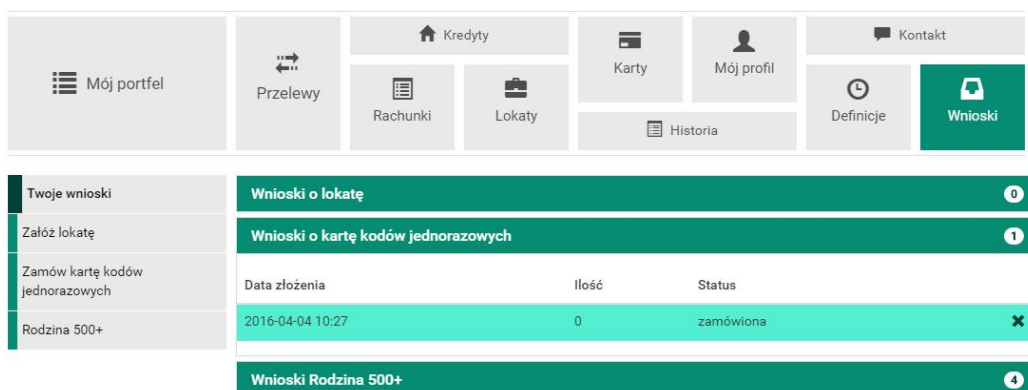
Mój portfel

Przelewy

Kredyty

Rachunki

Lokaty

Karty

Mój profil

Historia

Kontakt

Definicje

Wnioski

Twoje wnioski

Załóż lokatę

Zamów kartę kodów jednorazowych

Rodzina 500+

Wnioski o lokatę 0

Wnioski o kartę kodów jednorazowych 1

| Data złożenia | Ilość | Status |
|---|---|---|
| 2016-04-04 10:27 | 0 | zamówiona |

Wnioski Rodzina 500+ 4